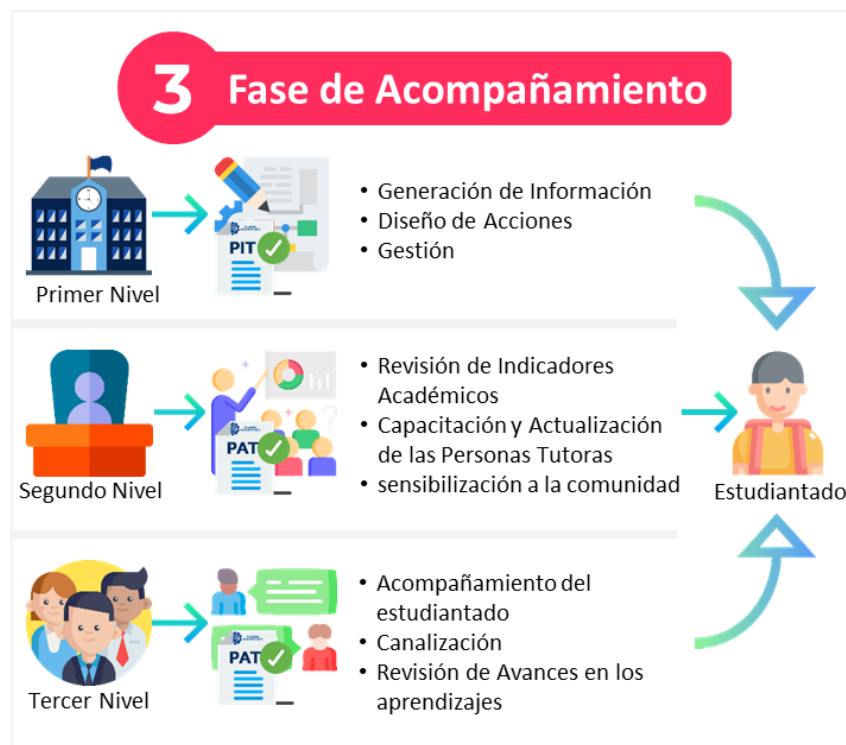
3 Fase de Acompañamiento

PIT

Primer Nivel

• Generación de Información
• Diseño de Acciones
• Gestión

PAT

Segundo Nivel

• Revisión de Indicadores Académicos
• Capacitación y Actualización de las Personas Tutoras
• sensibilización a la comunidad

Estudiantado

PAT

Tercer Nivel

• Acompañamiento del estudiantado
• Canalización
• Revisión de Avances en los aprendizajes